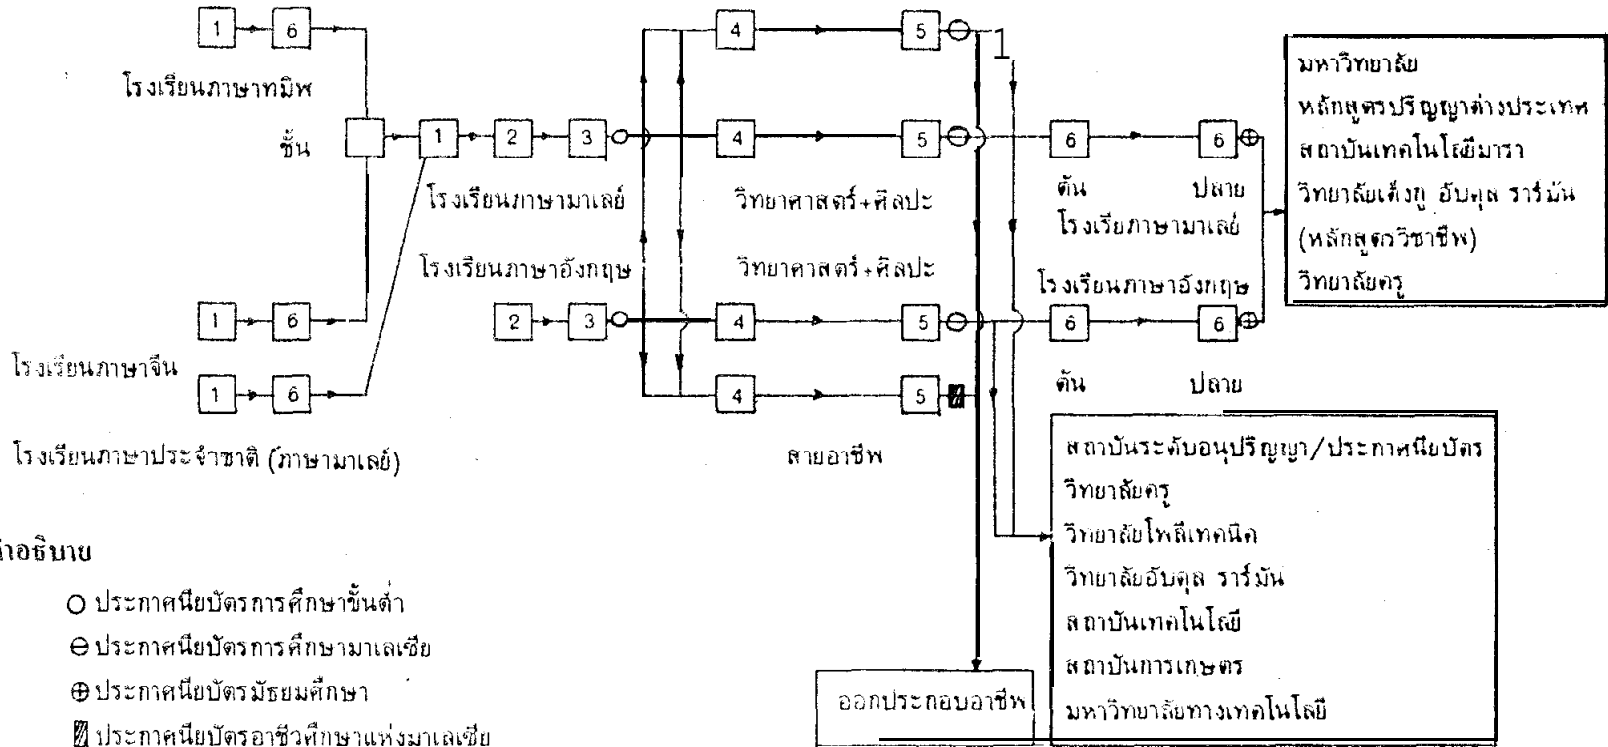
1 6

โรงเรียนภาษาทมิฬ

ชั้น

1 2 3

1 6

โรงเรียนภาษาจีน

1 6

โรงเรียนภาษาประจำชาติ (ภาษามาเลย์)

โรงเรียนภาษามาเลย์

โรงเรียนภาษาอังกฤษ

2 3

4 5 1

4 5

วิทยาศาสตร์+ศิลปะ

วิทยาศาสตร์+ศิลปะ

4 5

4 5

สายอาชีพ

6 6

ต้น ปลาย

โรงเรียนภาษามาเลย์

โรงเรียนภาษาอังกฤษ

6 6

ต้น ปลาย

มหาวิทยาลัย
หลักสูตรปริญญาต่างประเทศ
สถาบันเทคโนโลยีมารา
วิทยาลัยเต็งกู อับดุล ราร์มัน
(หลักสูตรวิชาชีพ)
วิทยาลัยครู

สถาบันระดับอนุปริญญา/ประกาศนียบัตร
วิทยาลัยครู
วิทยาลัยโพลีเทคนิค
วิทยาลัยอับดุล ราร์มัน
สถาบันเทคโนโลยี
สถาบันการเกษตร
มหาวิทยาลัยทางเทคโนโลยี

ออกประกอบอาชีพ

คำอธิบาย

○ ประกาศนียบัตรการศึกษาขั้นต่ำ
⊖ ประกาศนียบัตรการศึกษามาเลเซีย
⊕ ประกาศนียบัตรมัธยมศึกษา
▨ ประกาศนียบัตรอาชีวศึกษาแห่งมาเลเซีย